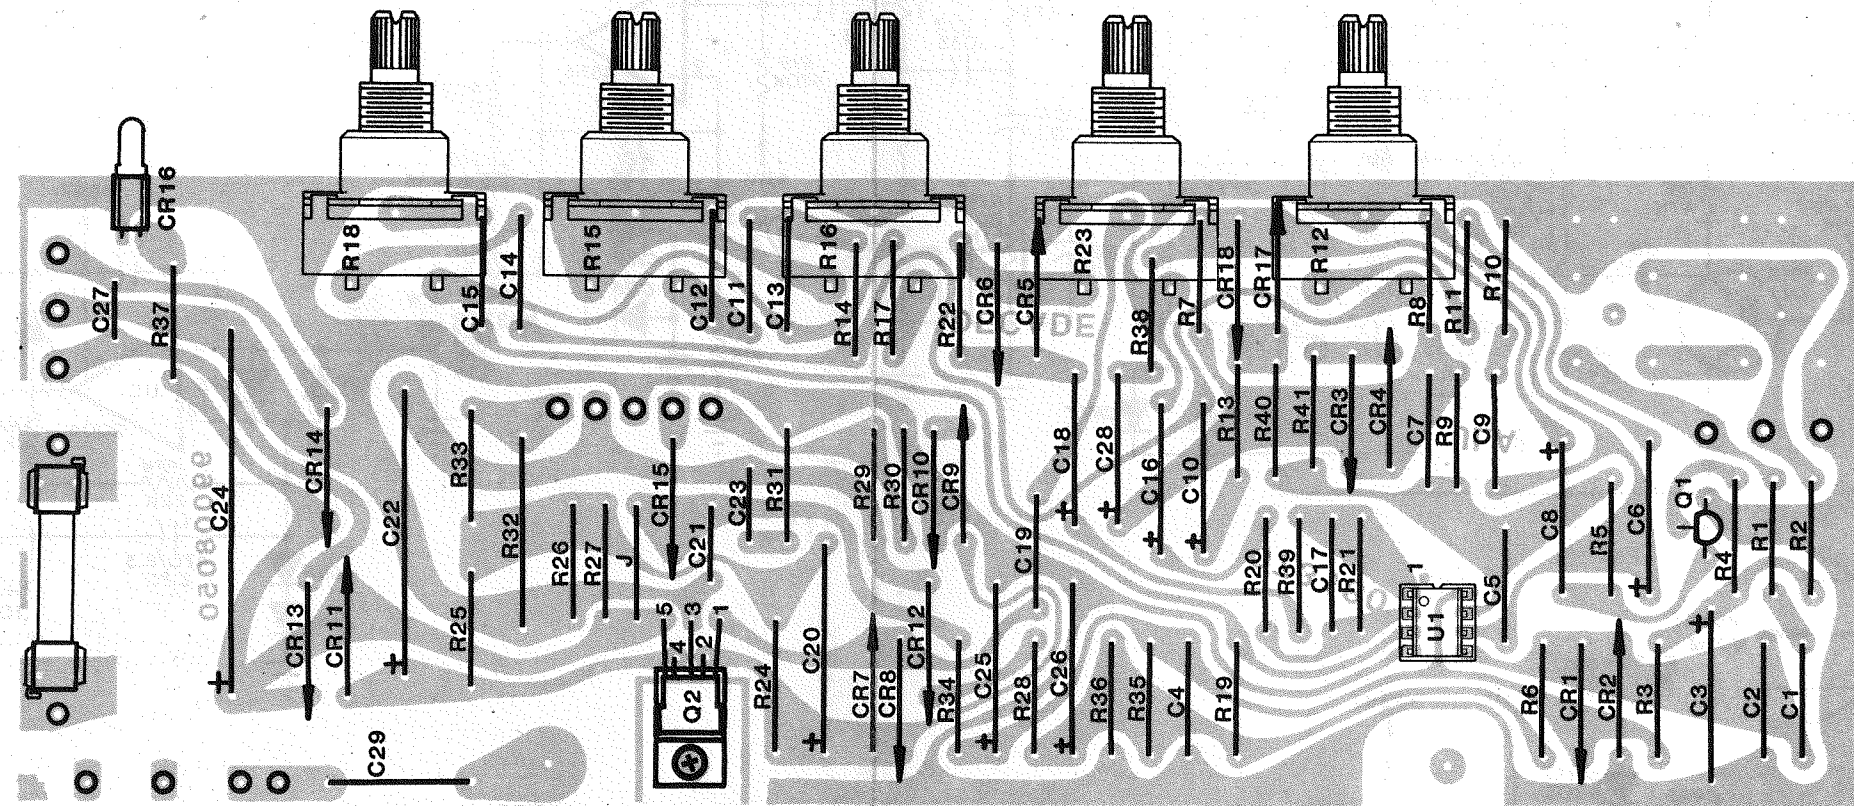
CR16
R18
R15
R16
R23
R12
C27
R37
C14
C15
C12
C11
C13
R14
R17
R22
CR6
CR5
R38
R7
CR18
CR17
R8
R11
R10
C24
CR14
C22
R33
R32
CR15
C23
R31
R29
R30
CR10
CR9
C18
C28
C16
C10
R13
R40
R41
CR3
CR4
C7
R9
C9
9980000
C21
R26
R27
J
C19
R20
R39
C17
R21
C8
R5
C6
Q1
R1
R2
R4
CR13
CR11
R25
5
3
1
4
2
C20
CR12
1
U1
C5
Q2
R24
CR7
CR8
R34
C25
R28
C26
R36
R35
C4
R19
R6
CR1
CR2
R3
C3
C2
C1
C29